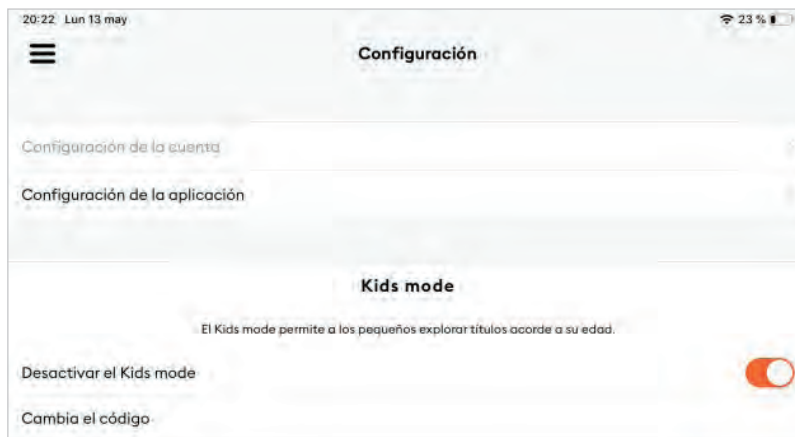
20:22 Lun 13 may

23 %

Configuración

Configuración de la cuenta

Configuración de la aplicación

Kids mode

El Kids mode permite a los pequeños explorar títulos acorde a su edad.

Desactivar el Kids mode

Cambia el código